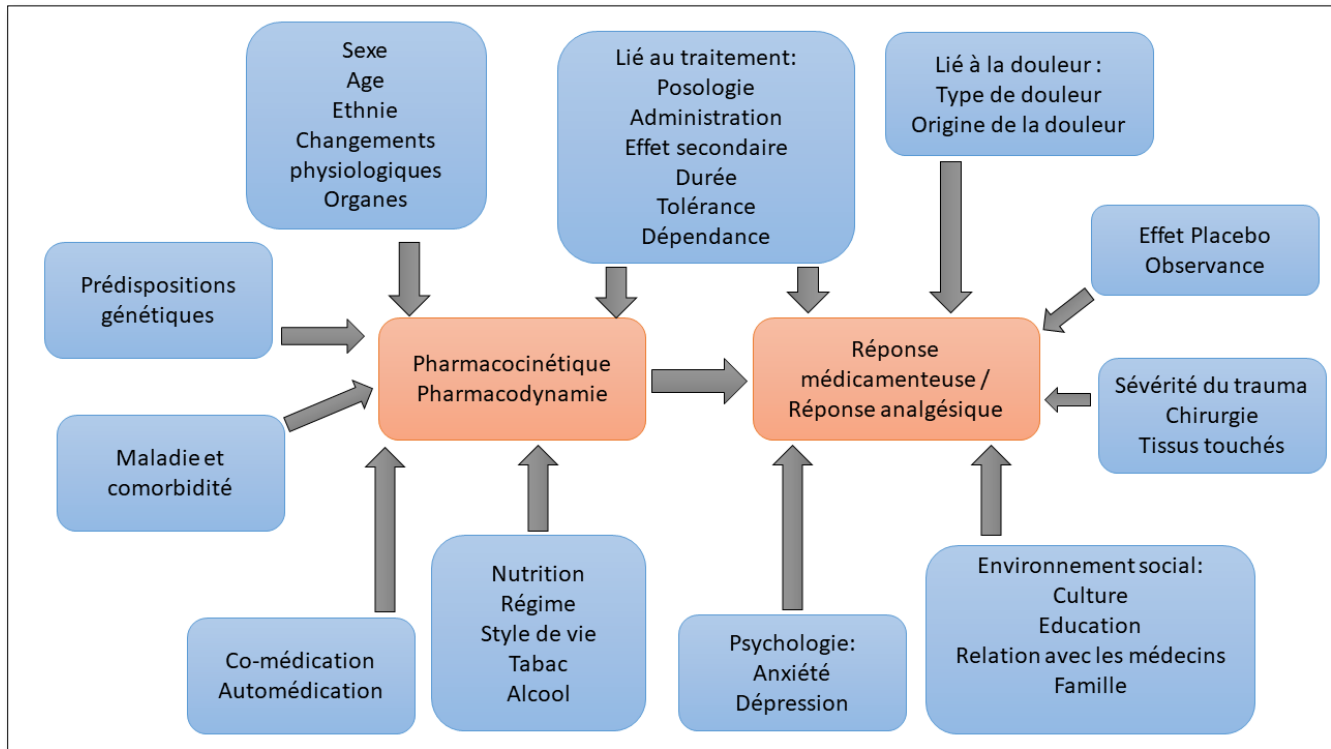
Sexe
Age
Ethnie
Changements physiologiques
Organes

Lié au traitement:
Posologie
Administration
Effet secondaire
Durée
Tolérance
Dépendance

Lié à la douleur :
Type de douleur
Origine de la douleur

Prédispositions génétiques

Effet Placebo
Observance

Pharmacocinétique
Pharmacodynamie

Réponse médicamenteuse / Réponse analgésique

Sévérité du trauma
Chirurgie
Tissus touchés

Maladie et comorbidité

Nutrition
Régime
Style de vie
Tabac
Alcool

Environnement social:
Culture
Education
Relation avec les médecins
Famille

Co-médication
Automédication

Psychologie:
Anxiété
Dépression